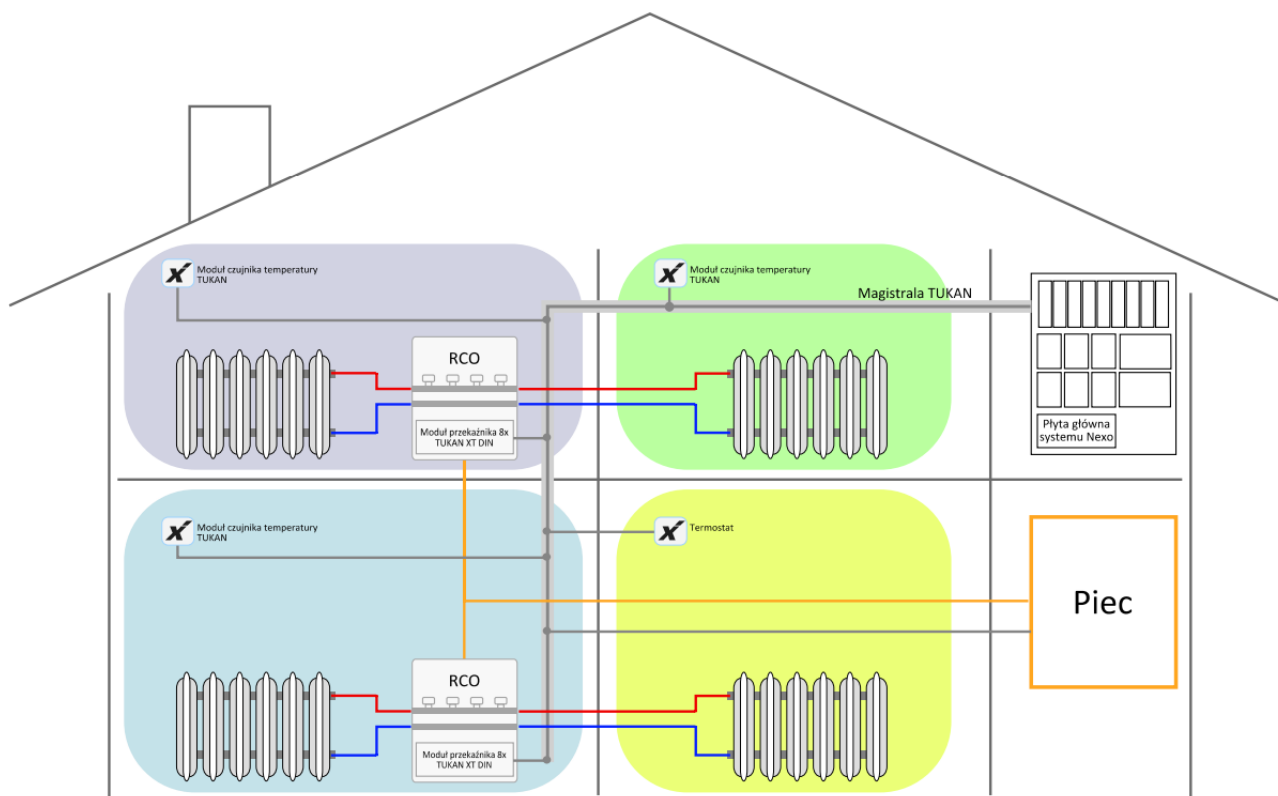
Moduł czujnika temperatury
TUKAN

Moduł czujnika temperatury
TUKAN

Magistrala TUKAN

RCO

Moduł przekaźnika 8x
TUKAN XT DIN

Płyta główna
systemu Nexo

Moduł czujnika temperatury
TUKAN

Termostat

Piec

RCO

Moduł przekaźnika 8x
TUKAN XT DIN